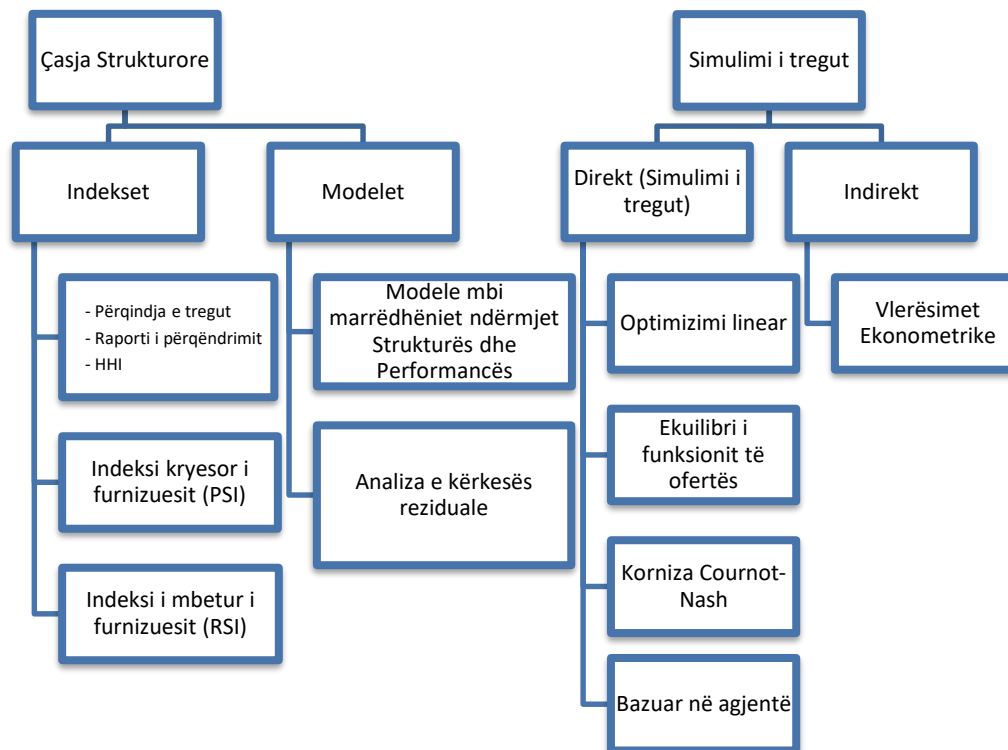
Çasja Strukturore

Indekset

- Përqindja e tregut
- Raporti i përqëndrimit
- HHI

Indeksi kryesor i furnizuesit (PSI)

Indeksi i mbetur i furnizuesit (RSI)

Modelet

Modele mbi marrëdhëniet ndërmjet Strukturës dhe Performancës

Analiza e kërkesës reziduale

Simulimi i tregut

Direkt (Simulimi i tregut)

Optimizimi linear

Ekuilibri i funksionit të ofertës

Korniza Cournot-Nash

Bazuar në agjentë

Indirekt

Vlerësimet Ekonometrike